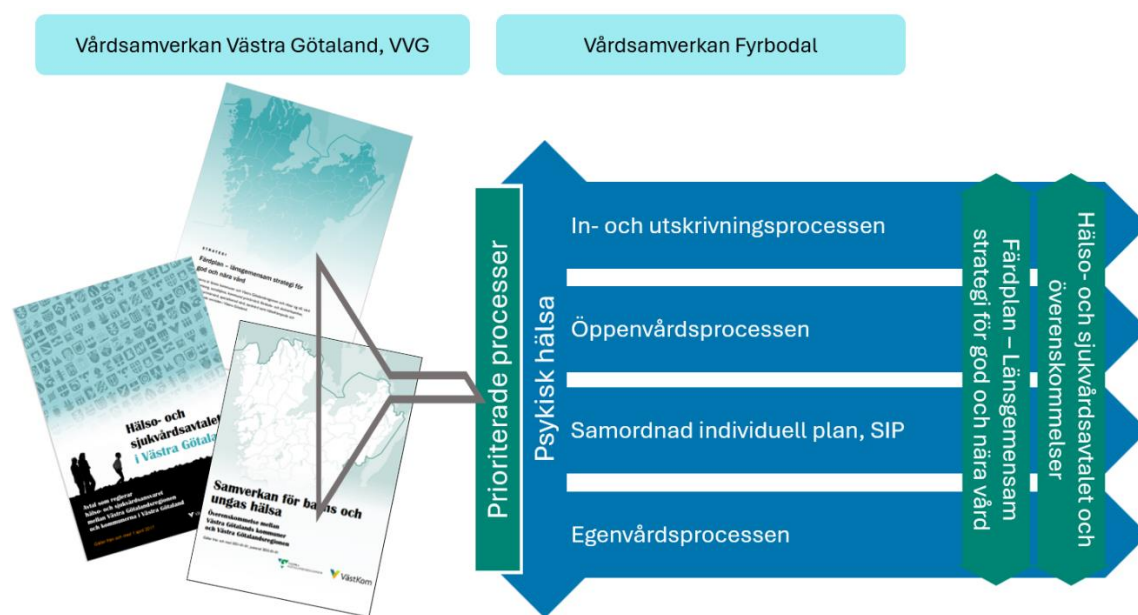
Vårdsamverkan Västra Götaland, VVG

Vårdsamverkan Fyrbodal

STRATEGI

Färdplan – länsgemensam strategi för god och nära vård

Hälso- och sjukvårdsavtalet i Västra Götaland

Avtal som reglerar hälso- och sjukvårdsansvaret mellan Västra Götalandsregionen och kommunerna i Västra Götaland

Samverkan för barns och ungas hälsa

Överenskommelse mellan Västra Götalands kommuner och Västra Götalandsregionen

VästKom

Prioriterade processer

Psykisk hälsa

In- och utskrivningsprocessen

Öppenvårdsprocessen

Samordnad individuell plan, SIP

Egenvårdsprocessen

Färdplan – Länsgemensam strategi för god och nära vård

Hälso- och sjukvårdsavtalet och överenskommelser